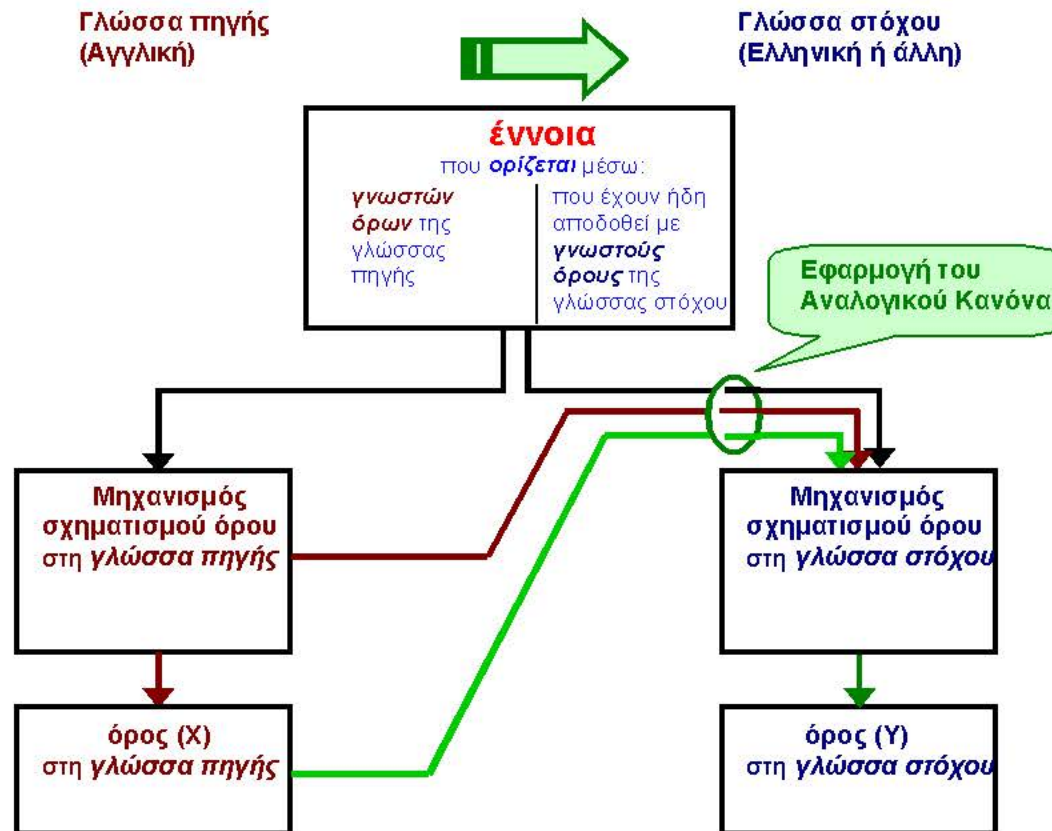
Γλώσσα πηγής
(Αγγλική)

Γλώσσα στόχου
(Ελληνική ή άλλη)

έννοια
που ορίζεται μέσω:

γνωστών όρων της γλώσσας πηγής

που έχουν ήδη αποδοθεί με γνωστούς όρους της γλώσσας στόχου

Εφαρμογή του Αναλογικού Κανόνα

Μηχανισμός σχηματισμού όρου στη γλώσσα πηγής

Μηχανισμός σχηματισμού όρου στη γλώσσα στόχου

όρος (X)
στη γλώσσα πηγής

όρος (Y)
στη γλώσσα στόχου